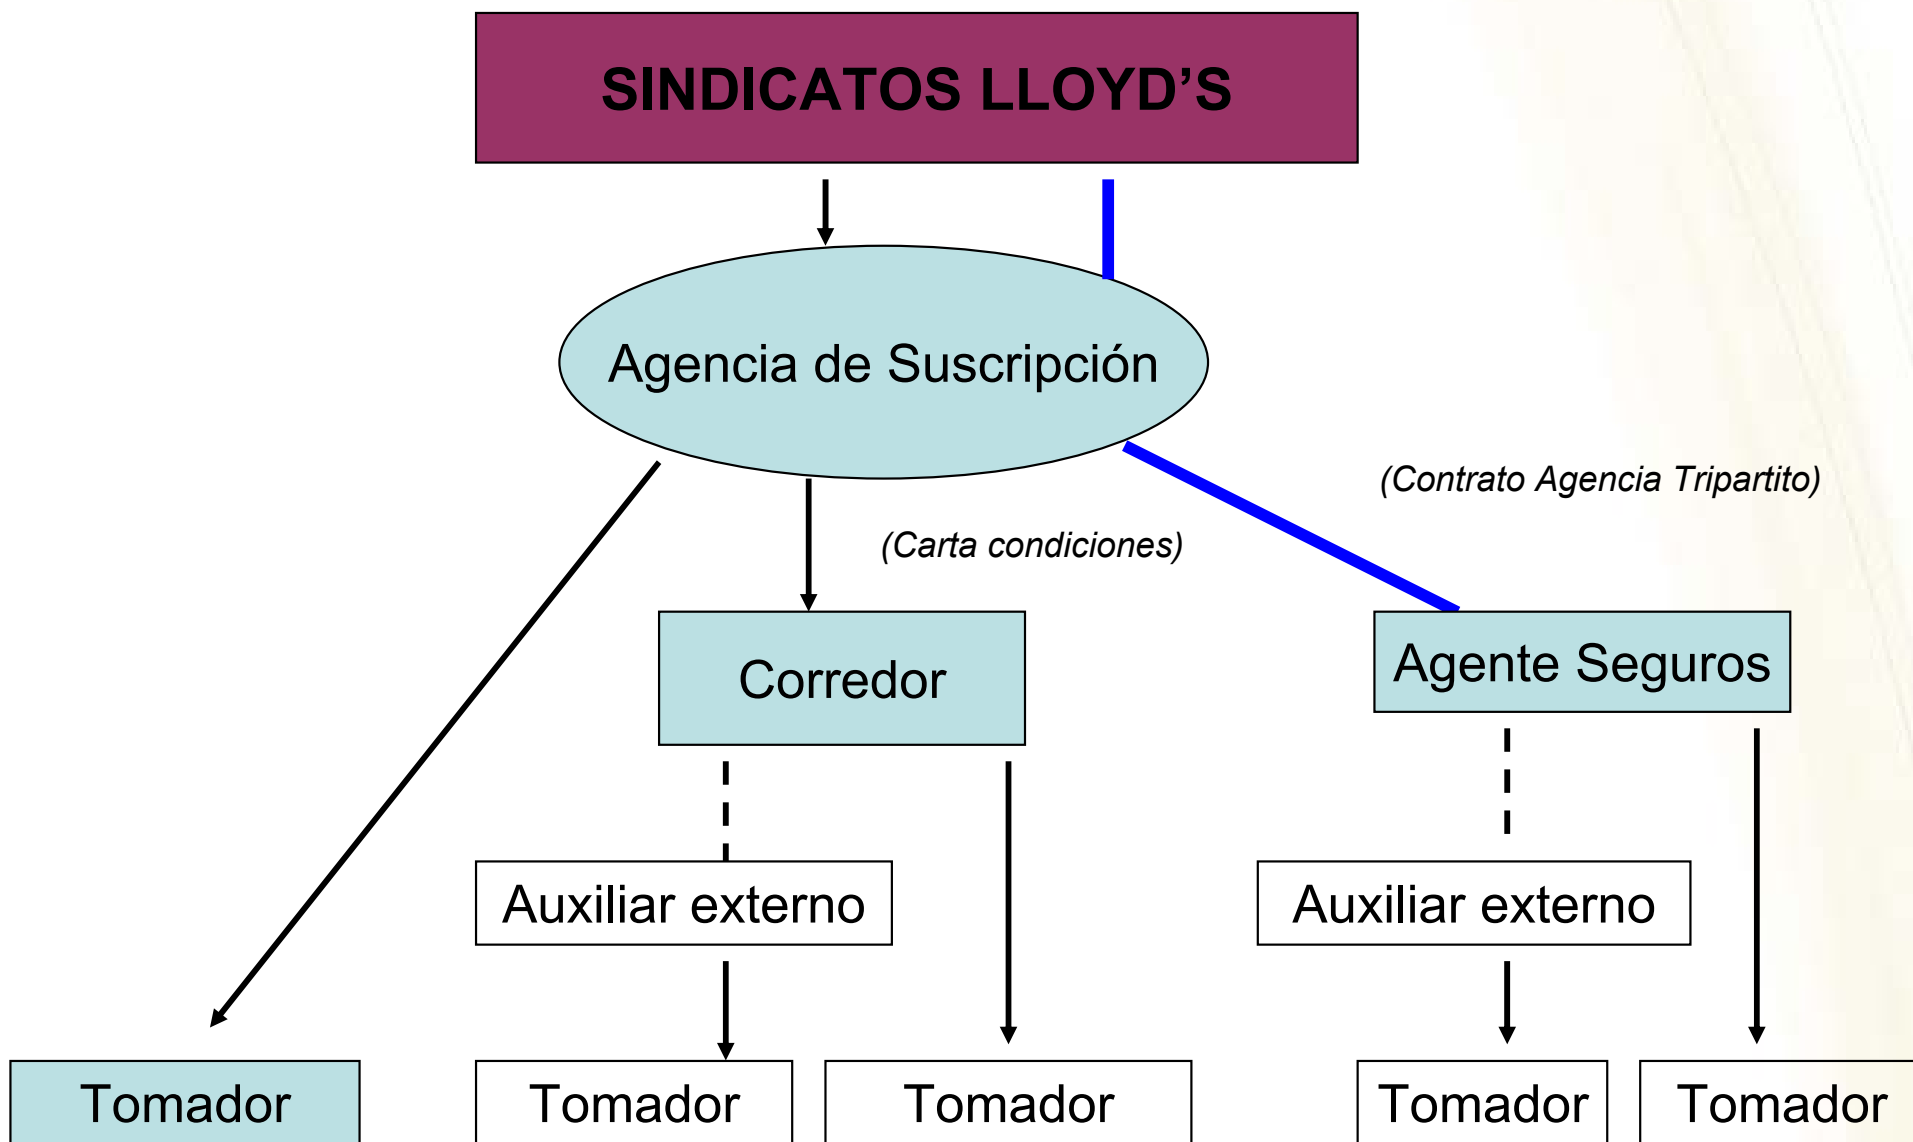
SINDICATOS LLOYD'S

Agencia de Suscripción

(Contrato Agencia Tripartito)

(Carta condiciones)

Corredor

Agente Seguros

Auxiliar externo

Auxiliar externo

Tomador

Tomador

Tomador

Tomador

Tomador